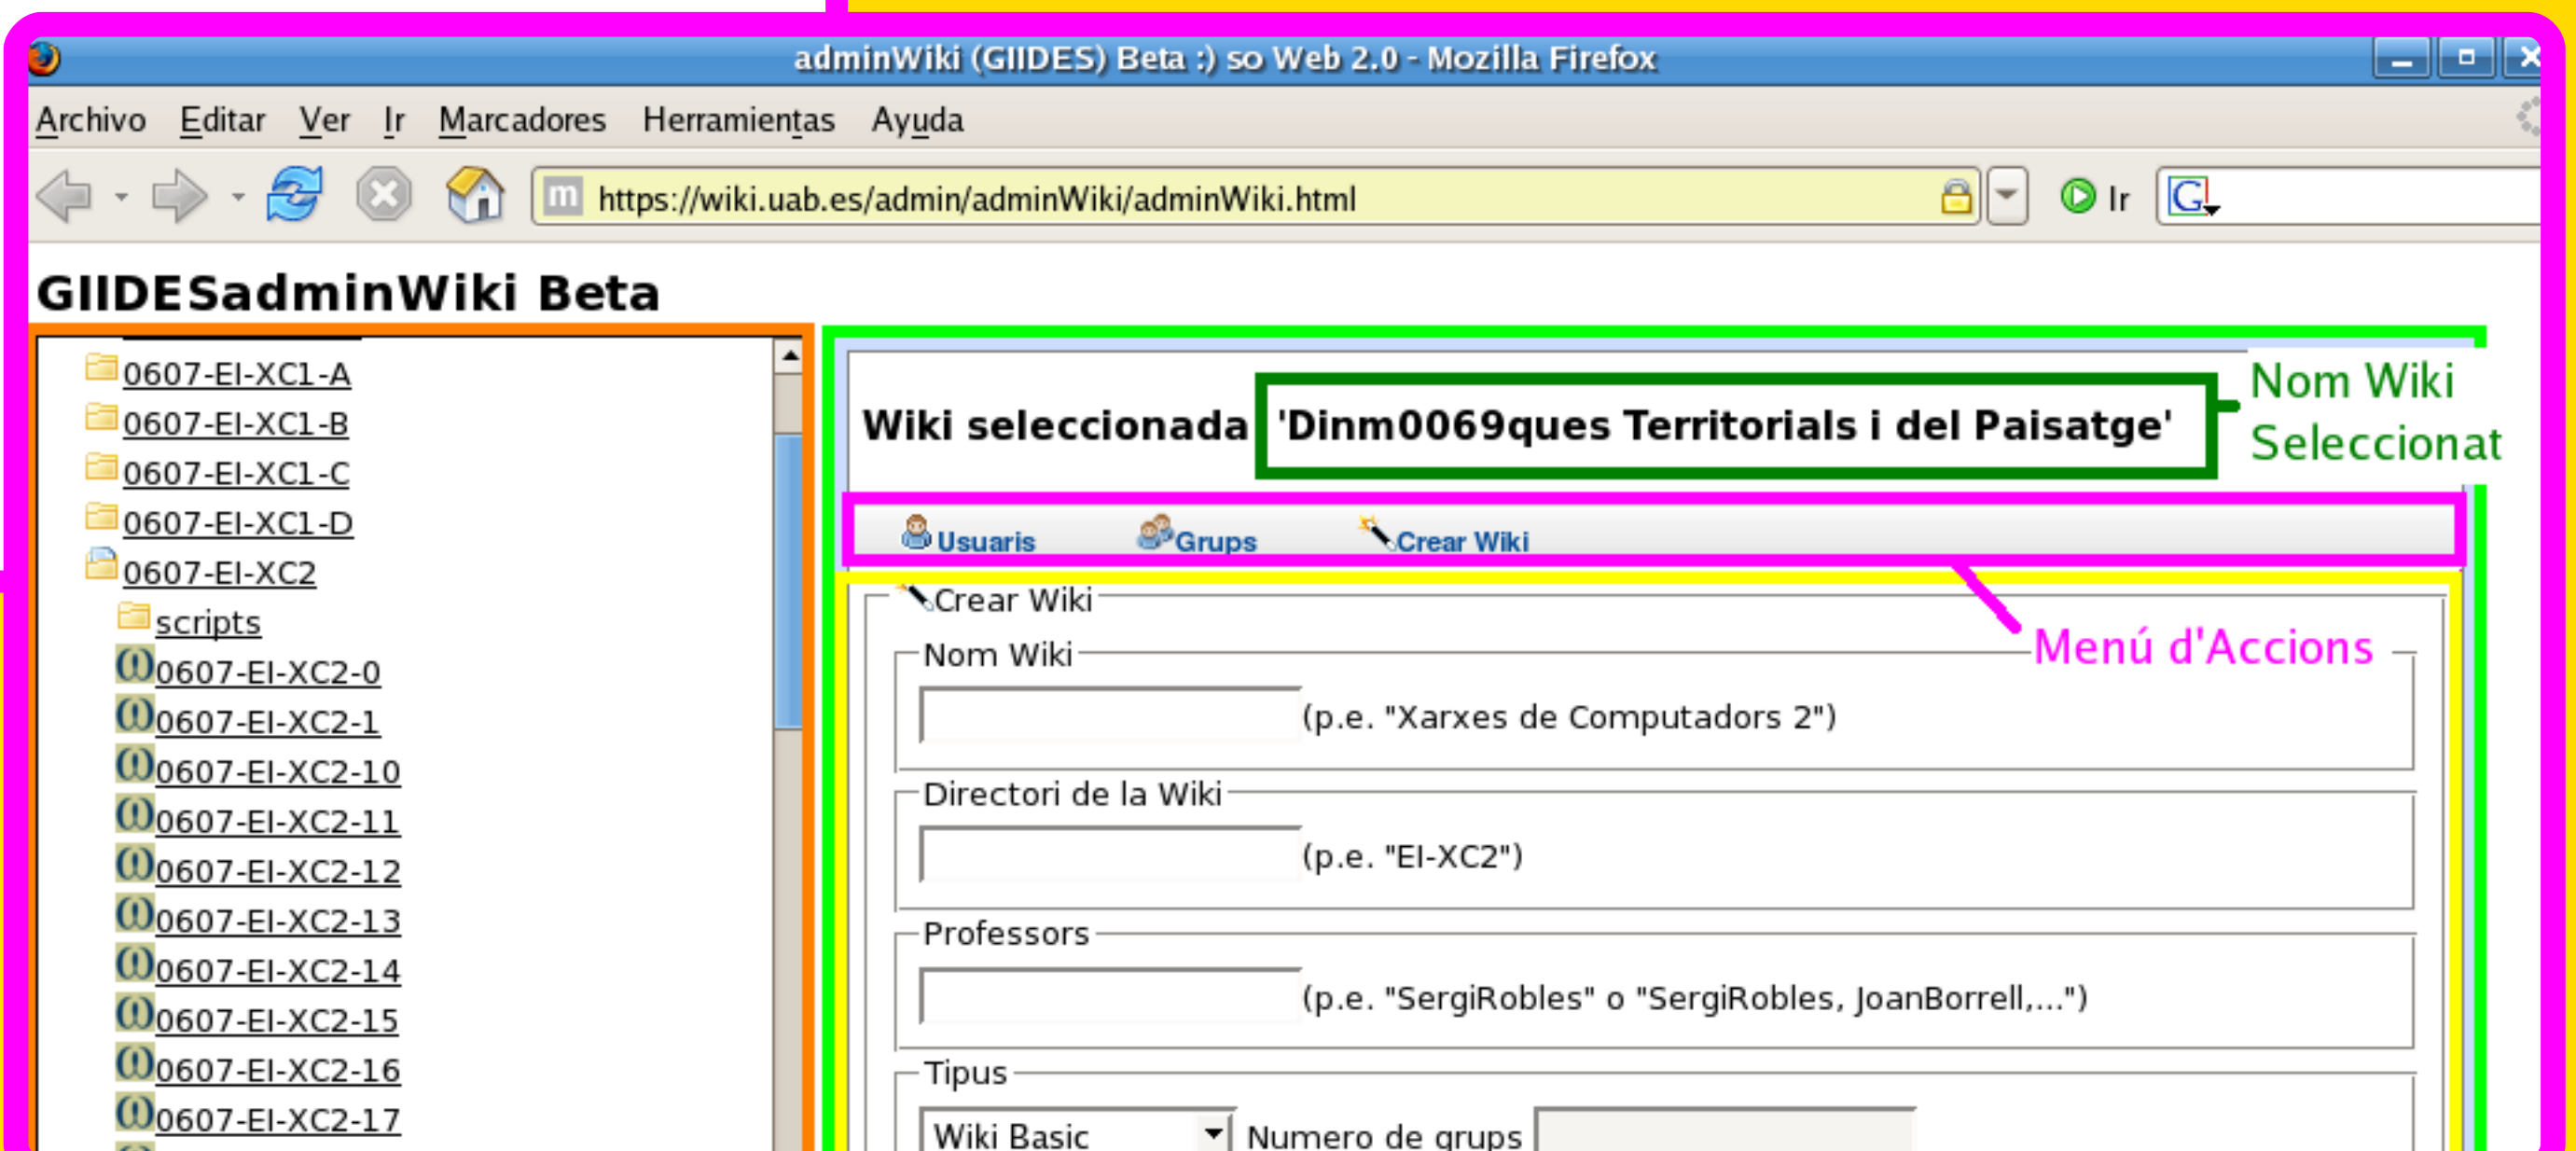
adminWiki (GIIDES) Beta :) so Web 2.0 - Mozilla Firefox

Archivo Editar Ver Ir Marcadores Herramientas Ayuda

https://wiki.uab.es/admin/adminWiki/adminWiki.html

Ir

GIIDESadminWiki Beta

0607-EI-XC1-A
0607-EI-XC1-B
0607-EI-XC1-C
0607-EI-XC1-D
0607-EI-XC2
scripts
0607-EI-XC2-0
0607-EI-XC2-1
0607-EI-XC2-10
0607-EI-XC2-11
0607-EI-XC2-12
0607-EI-XC2-13
0607-EI-XC2-14
0607-EI-XC2-15
0607-EI-XC2-16
0607-EI-XC2-17

Wiki seleccionada 'Dinm0069ques Territorials i del Paisatge'

Nom Wiki Seleccionat

Usuaris Grups Crear Wiki

Crear Wiki

Nom Wiki

Menú d'Accions

(p.e. "Xarxes de Computadors 2")

Directori de la Wiki

(p.e. "EI-XC2")

Professors

(p.e. "SergiRobles" o "SergiRobles, JoanBorrell,...")

Tipus

Wiki Basic Numero de grups